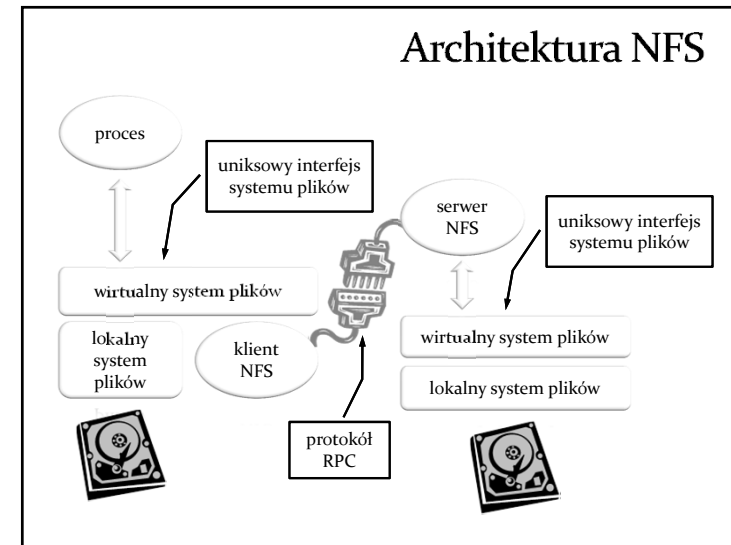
Architektura NFS

proces

uniksowy interfejs systemu plików

wirtualny system plików

lokalny system plików

klient NFS

serwer NFS

uniksowy interfejs systemu plików

wirtualny system plików

lokalny system plików

protokół RPC